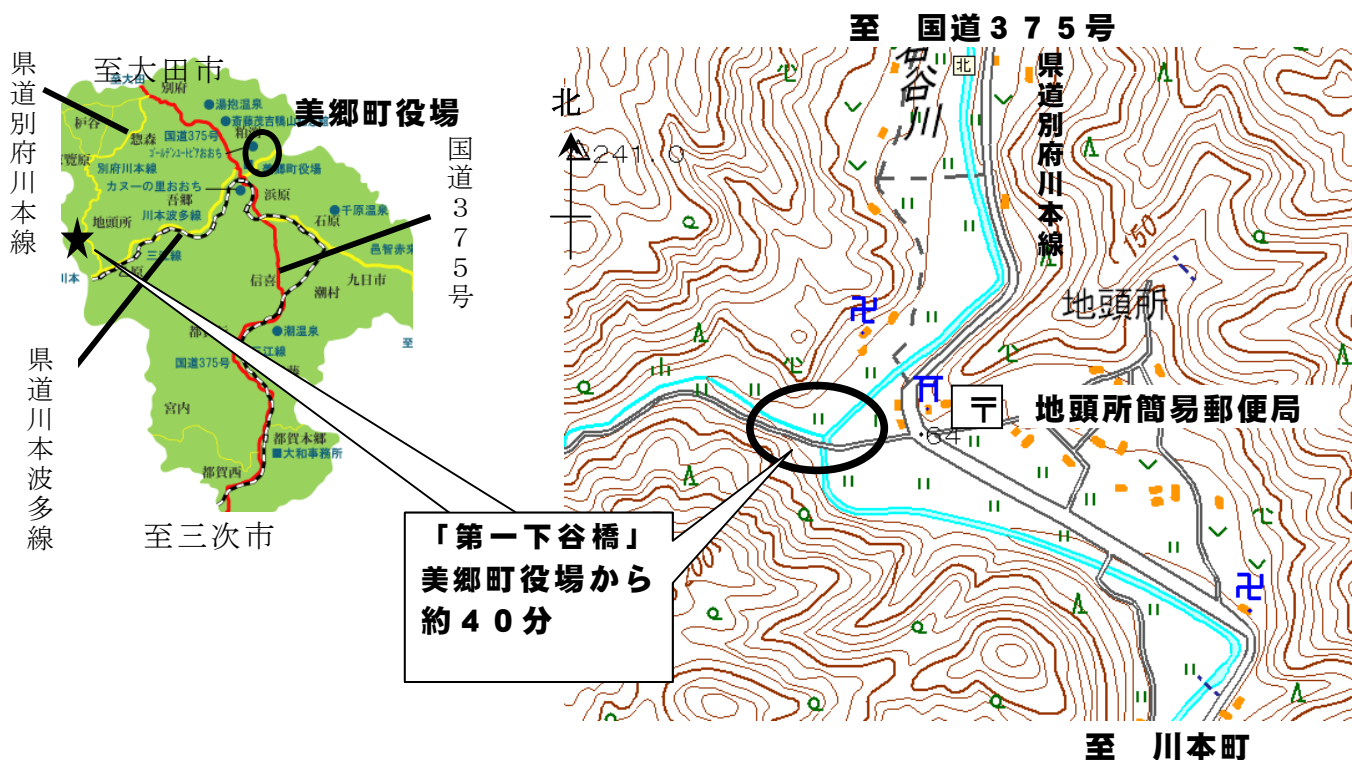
県道別府川本線

至大田市

美郷町役場

国道375号

湯抱温泉
斎藤茂吉鴨山
ゴールデンユートピアおおち
国道375号
別府
粕渕
美郷町役場
別府川本線
カヌーの里おおち
浜原
吾郷
石原
千原温泉
邑智赤来
地頭所
川本波多線
信喜
九日市
潮村
潮温泉
江
国道375号
宮内
都賀本郷
大和事務所
都賀西
川本

県道川本波多線

至三次市

至　国道375号

北

241.0

谷川

北

県道別府川本線

150

地頭所

地頭所簡易郵便局

64

「第一下谷橋」
美郷町役場から
約40分

至　川本町